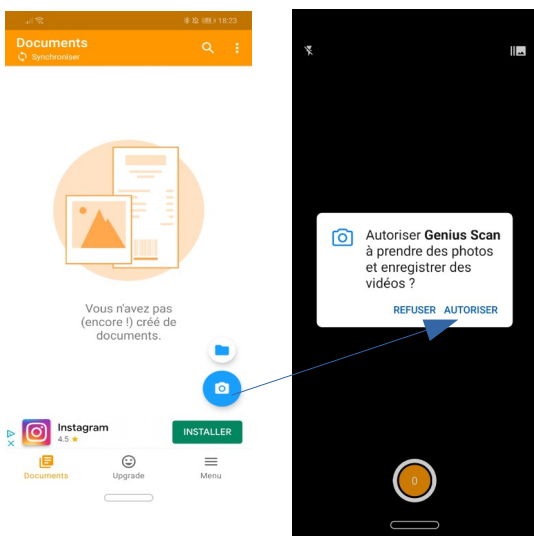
18:23

Documents
Synchroniser

Vous n'avez pas (encore !) créé de documents.

Instagram
4.5 ★
INSTALLER

Documents
Upgrade
Menu

Autoriser **Genius Scan** à prendre des photos et enregistrer des vidéos ?

REFUSER AUTORISER

0